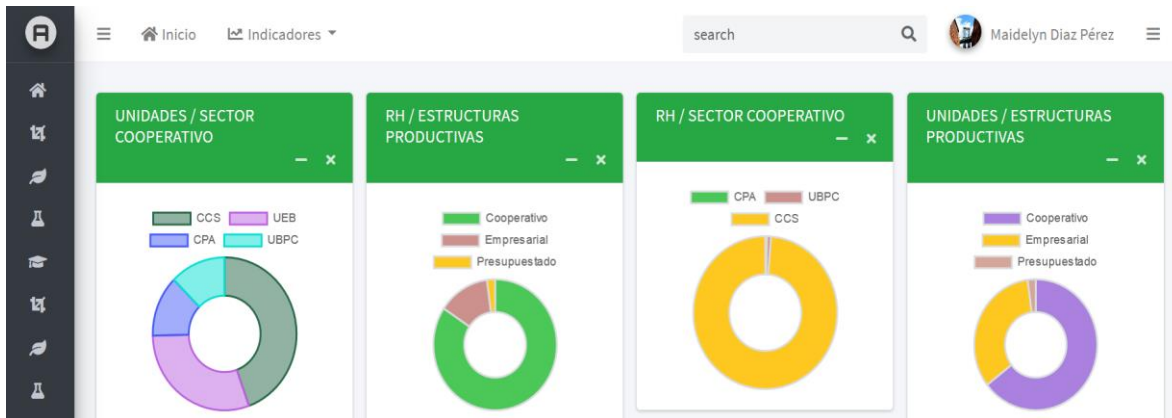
Inicio Indicadores

search

Maidelyn Diaz Pérez

UNIDADES / SECTOR COOPERATIVO

CCS UEB
CPA UBPC

RH / ESTRUCTURAS PRODUCTIVAS

Cooperativo
Empresarial
Presupuestado

RH / SECTOR COOPERATIVO

CPA UBPC
CCS

UNIDADES / ESTRUCTURAS PRODUCTIVAS

Cooperativo
Empresarial
Presupuestado